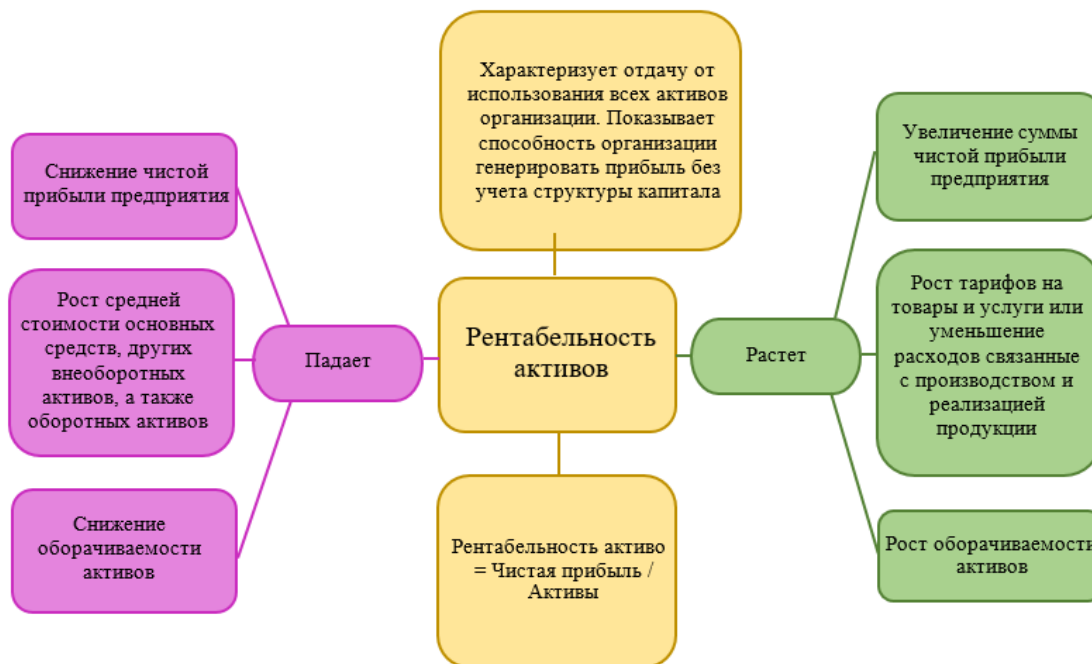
Характеризует отдачу от использования всех активов организации. Показывает способность организации генерировать прибыль без учета структуры капитала

Снижение чистой прибыли предприятия

Рост средней стоимости основных средств, других внеоборотных активов, а также оборотных активов

Снижение оборачиваемости активов

Падает

Рентабельность активов

Растет

Увеличение суммы чистой прибыли предприятия

Рост тарифов на товары и услуги или уменьшение расходов связанные с производством и реализацией продукции

Рост оборачиваемости активов

Рентабельность активо = Чистая прибыль / Активы